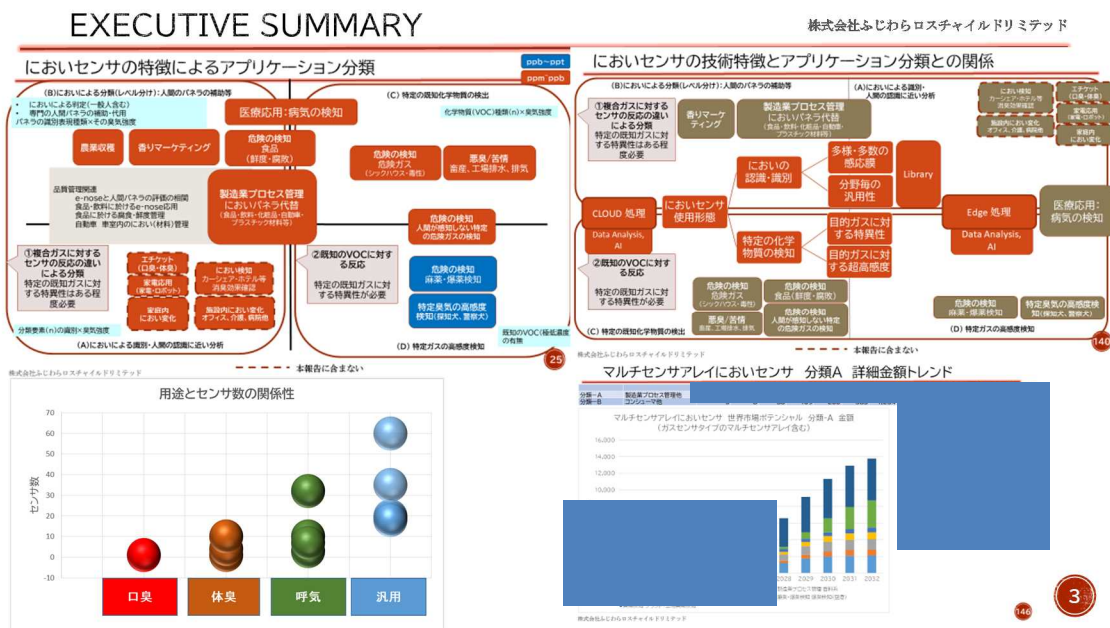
EXECUTIVE SUMMARY

株式会社ふじわらロスチャイルドリミテッド

においセンサの特徴によるアプリケーション分類

ppb~ppt

ppm~ppb

(B)においによる分類(レベル分け):人間のパネラの補助等

- においによる判定(一般人含む)
- 専門の人間パネラの補助・代用

パネラの識別表現種類×その臭気強度

医療応用:病気の検知

(C) 特定の既知化学物質の検出

化学物質(VOC)種類(n)×臭気強度

農業収穫

香りマーケティング

危険の検知 食品 (鮮度・腐敗)

危険の検知 危険ガス (シックハウス・毒性)

悪臭/苦情 畜産、工場排水、排気

品質管理関連
e-noseと人間パネラの評価の相関
食品・飲料に於けるe-nose応用
食品に於ける腐食・鮮度管理
自動車 車室内のにおい(材料)管理

製造業プロセス管理 においパネラ代替 (食品・飲料・化粧品・自動車・プラスチック材料等)

危険の検知 人間が感知しない特定の危険ガスの検知

①複合ガスに対するセンサの反応の違いによる分類
特定の既知ガスに対する特異性はある程度必要

エチケット (口臭・体臭)

家電応用 (家電・ロボット)

におい検知 カーシェア・ホテル等 消臭効果確認

家庭内 においし変化

施設内において変化 オフィス、介護、病院他

②既知のVOCに対する反応
特定の既知ガスに対する特異性が必要

危険の検知 麻薬・爆薬検知

特定臭気の高感度検知(探知犬、警察犬)

分類要素(n)の識別×臭気強度

(A)においによる識別・人間の認識に近い分析

(D) 特定ガスの高感度検知

既知のVOC(極低濃度)の有無

25

株式会社ふじわらロスチャイルドリミテッド

本報告に含まない

においセンサの技術特徴とアプリケーション分類との関係

(B)においによる分類(レベル分け):人間のパネラの補助等

(A)においによる識別・人間の認識に近い分析

①複合ガスに対するセンサの反応の違いによる分類
特定の既知ガスに対する特異性はある程度必要

香りマーケティング

製造業プロセス管理 においパネラ代替 (食品・飲料・化粧品・自動車・プラスチック材料等)

におい検知 カーシェア・ホテル等 消臭効果確認

エチケット (口臭・体臭)

家電応用 (家電・ロボット)

施設内において変化 オフィス、介護、病院他

家庭内 においし変化

においの認識・識別

多様・多数の感応膜

分解毎の汎用性

Library

CLOUD 処理
Data Analysis, AI

においセンサ使用形態

Edge 処理
Data Analysis, AI

医療応用:病気の検知

特定の化学物質の検知

目的ガスに対する特異性

目的ガスに対する超高感度

②既知のVOCに対する反応
特定の既知ガスに対する特異性が必要

危険の検知 危険ガス (シックハウス・毒性)

危険の検知 食品(鮮度・腐敗)

悪臭/苦情 畜産、工場排水、排気

危険の検知 人間が感知しない特定の危険ガスの検知

危険の検知 麻薬・爆薬検知

特定臭気の高感度検知(探知犬、警察犬)

(C) 特定の既知化学物質の検出

(D) 特定ガスの高感度検知

140

本報告に含まない

用途とセンサ数の関係性

センサ数

70
60
50
40
30
20
10
0
-10
-20

口臭 体臭 呼気 汎用

マルチセンサアレイにおいセンサ 分類A 詳細金額トレンド

分類-A 製造業プロセス管理他
分類-B コンシューマ他

マルチセンサアレイにおいセンサ 世界市場ポテンシャル 分類-A 金額
(ガスセンサタイプのマルチセンサアレイ含む)

16,000
14,000
12,000
10,000

2028 2029 2030 2031 2032

146

株式会社ふじわらロスチャイルドリミテッド

3